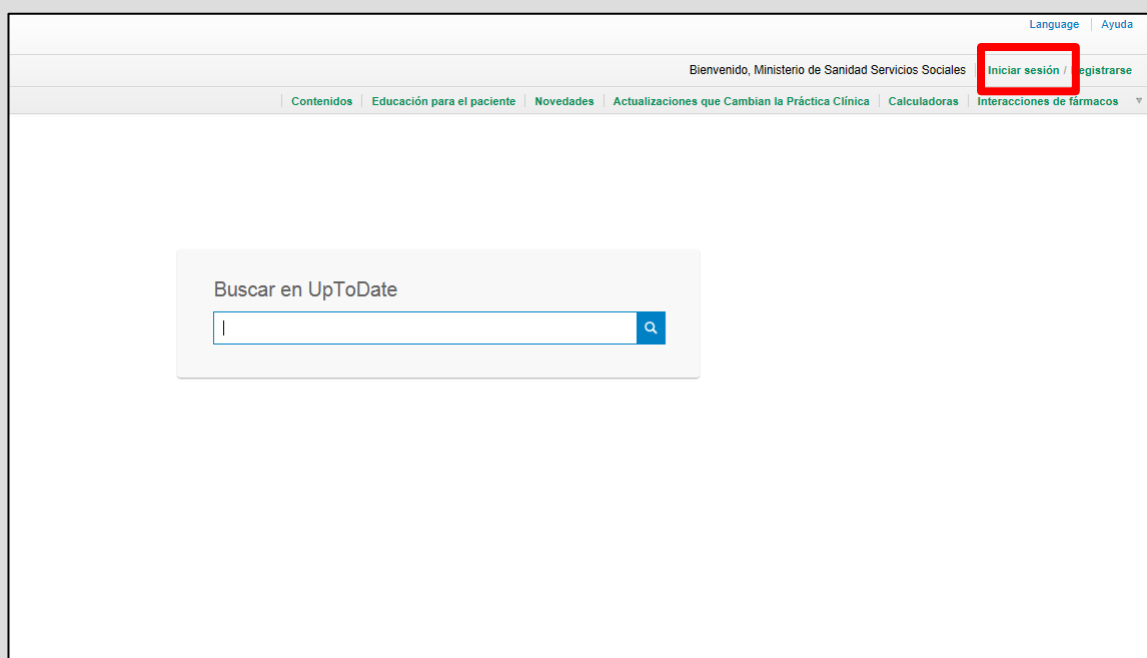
Language | Ayuda

Bienvenido, Ministerio de Sanidad Servicios Sociales | Iniciar sesión / Registrarse

Contenidos | Educación para el paciente | Novedades | Actualizaciones que Cambian la Práctica Clínica | Calculadoras | Interacciones de fármacos

Buscar en UpToDate